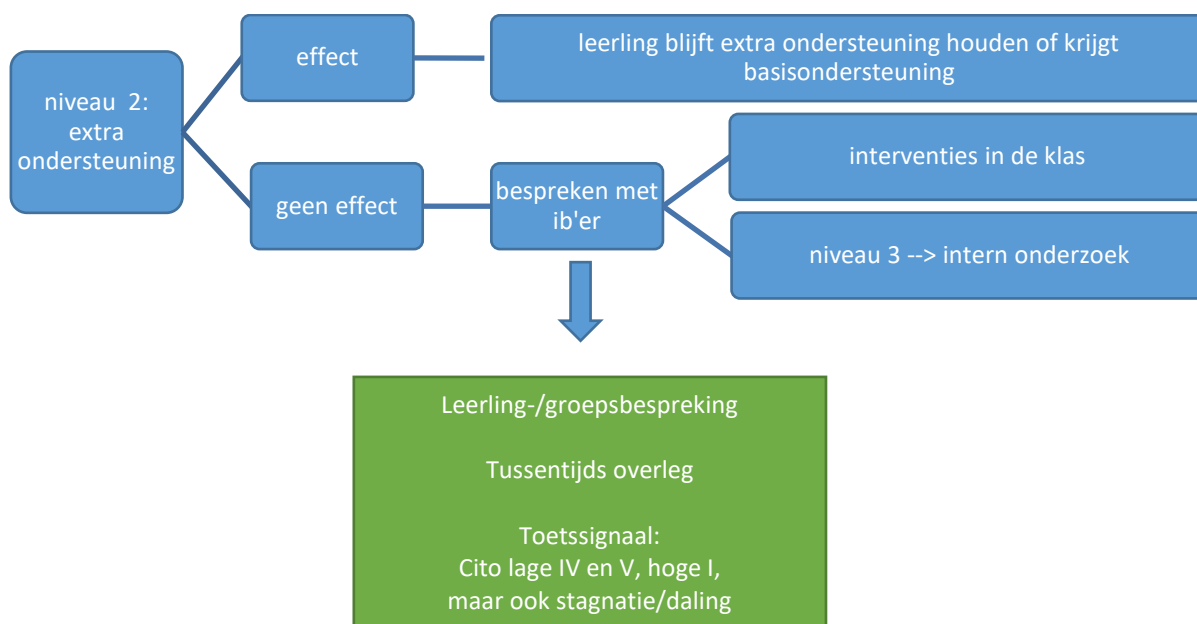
niveau 2: extra ondersteuning

effect

leerling blijft extra ondersteuning houden of krijgt basisondersteuning

geen effect

bespreken met ib'er

interventies in de klas

niveau 3 --> intern onderzoek

Leerling-/groepsbespreking

Tussentijds overleg

Toetssignaal:
Cito lage IV en V, hoge I,
maar ook stagnatie/daling